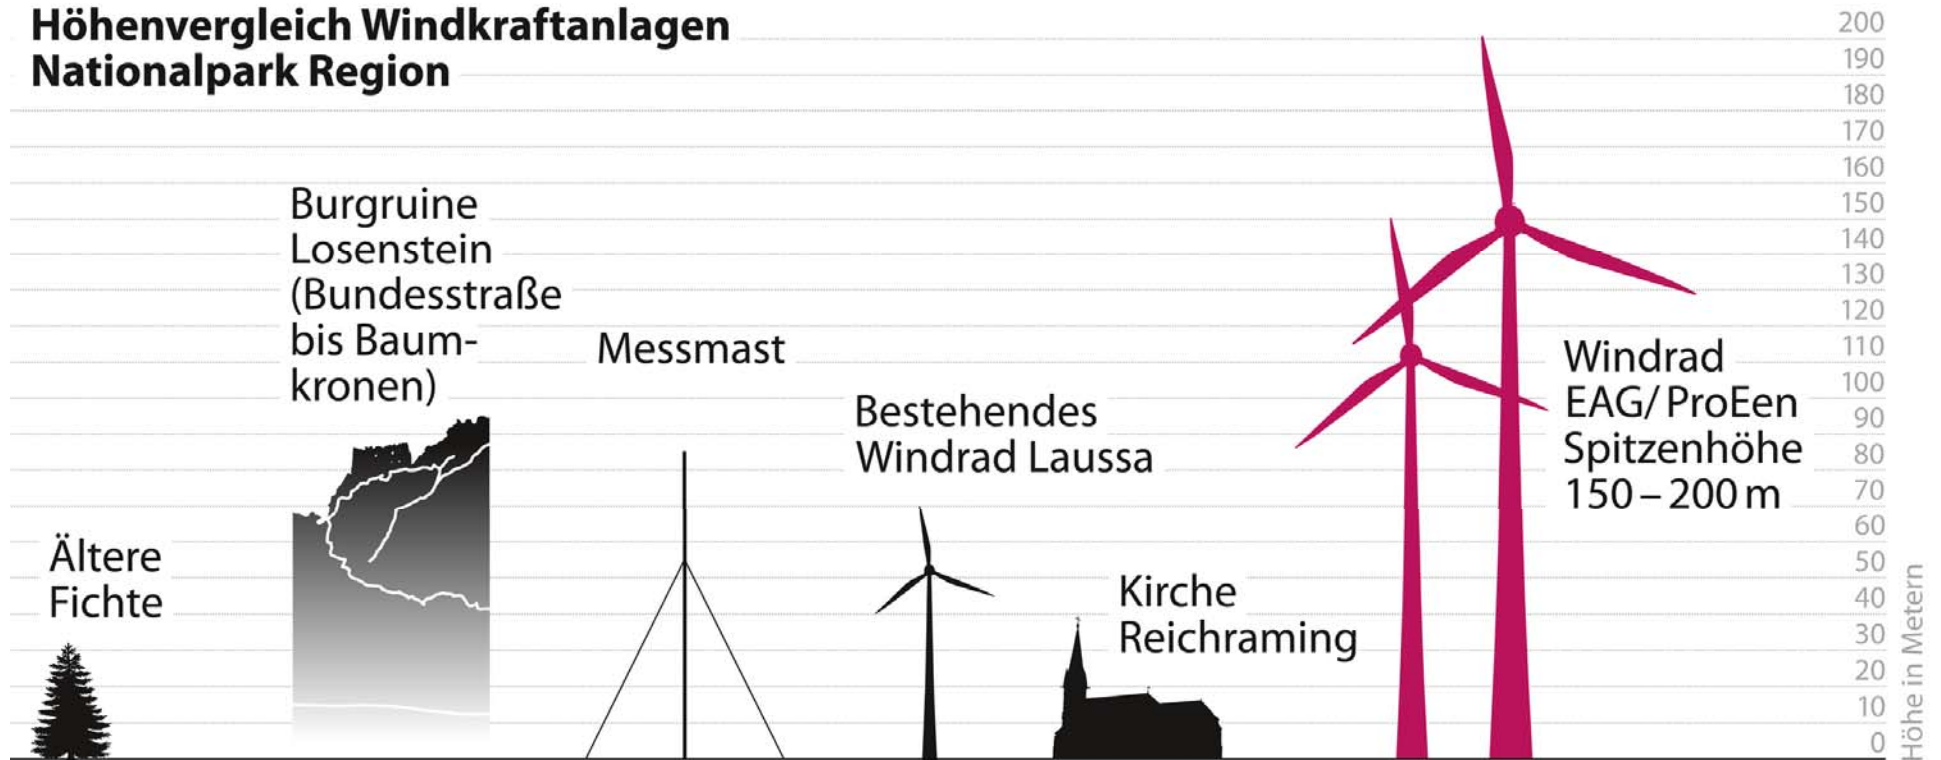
Höhenvergleich Windkraftanlagen
Nationalpark Region

Ältere Fichte

Burgruine Losenstein (Bundesstraße bis Baumkronen)

Messmast

Bestehendes Windrad Laussa

Kirche Reichraming

Windrad EAG/ ProEen Spitzenhöhe 150 – 200 m

200
190
180
170
160
150
140
130
120
110
100
90
80
70
60
50
40
30
20
10
0
Höhe in Metern